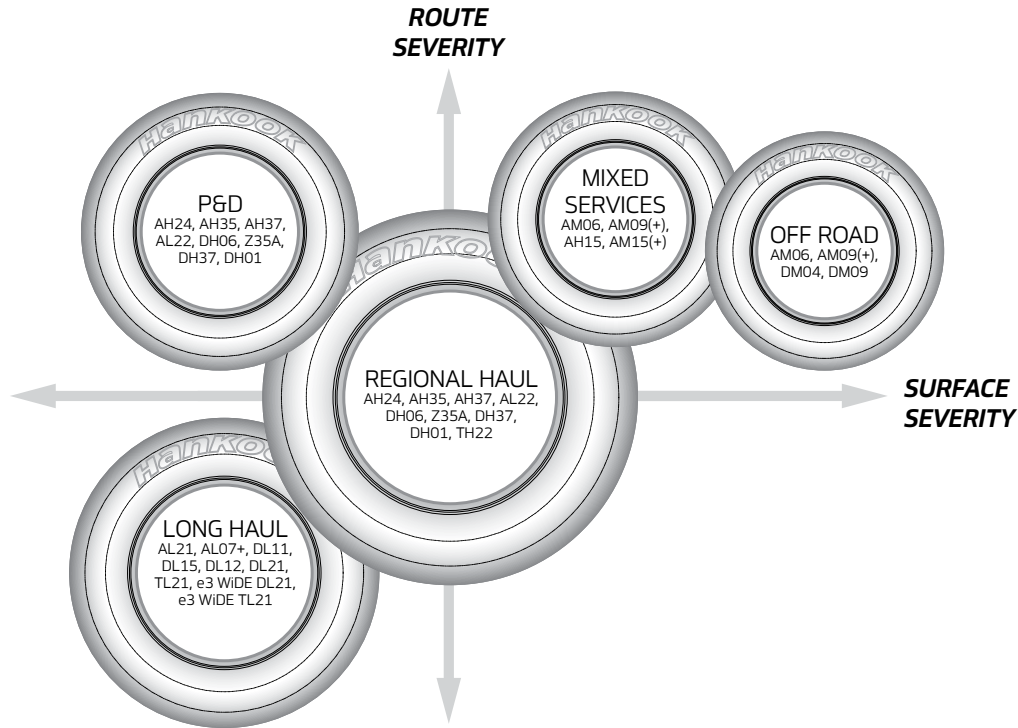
ROUTE SEVERITY

Hankook
P&D
AH24, AH35, AH37, AL22, DH06, Z35A, DH37, DH01

Hankook
MIXED SERVICES
AM06, AM09(+), AH15, AM15(+)

Hankook
OFF ROAD
AM06, AM09(+), DM04, DM09

Hankook
REGIONAL HAUL
AH24, AH35, AH37, AL22, DH06, Z35A, DH37, DH01, TH22

SURFACE SEVERITY

Hankook
LONG HAUL
AL21, AL07+, DL11, DL15, DL12, DL21, TL21, e3 WiDE DL21, e3 WiDE TL21